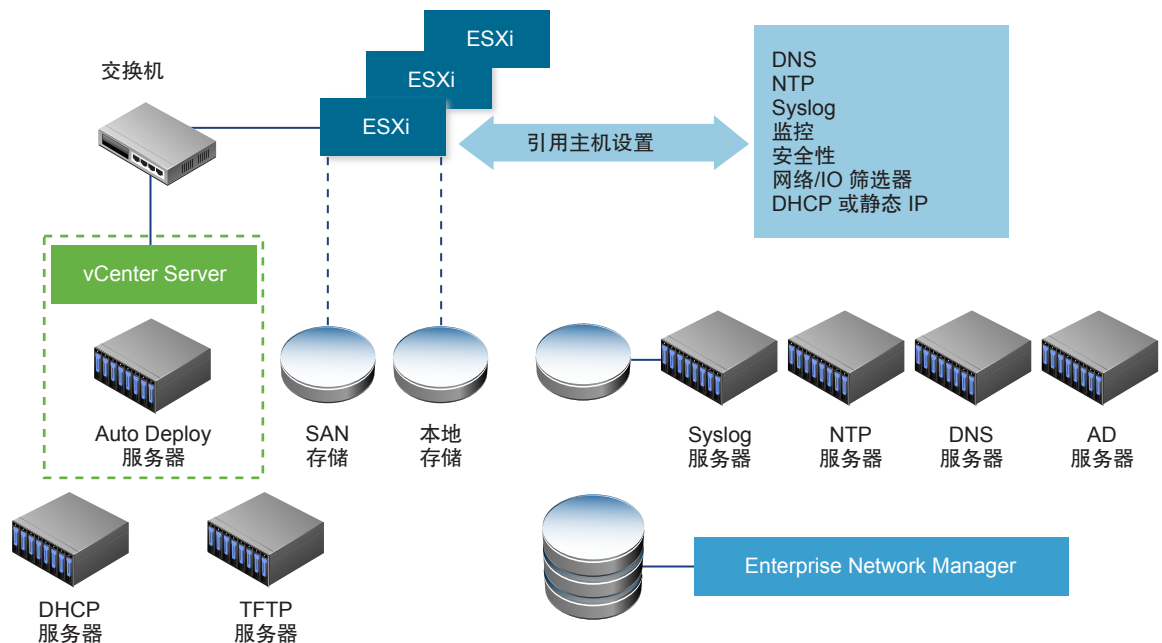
交换机

ESXi
ESXi
ESXi

引用主机设置

DNS
NTP
Syslog
监控
安全性
网络/IO 筛选器
DHCP 或静态 IP

vCenter Server

Auto Deploy
服务器

SAN
存储

本地
存储

Syslog
服务器

NTP
服务器

DNS
服务器

AD
服务器

DHCP
服务器

TFTP
服务器

Enterprise Network Manager